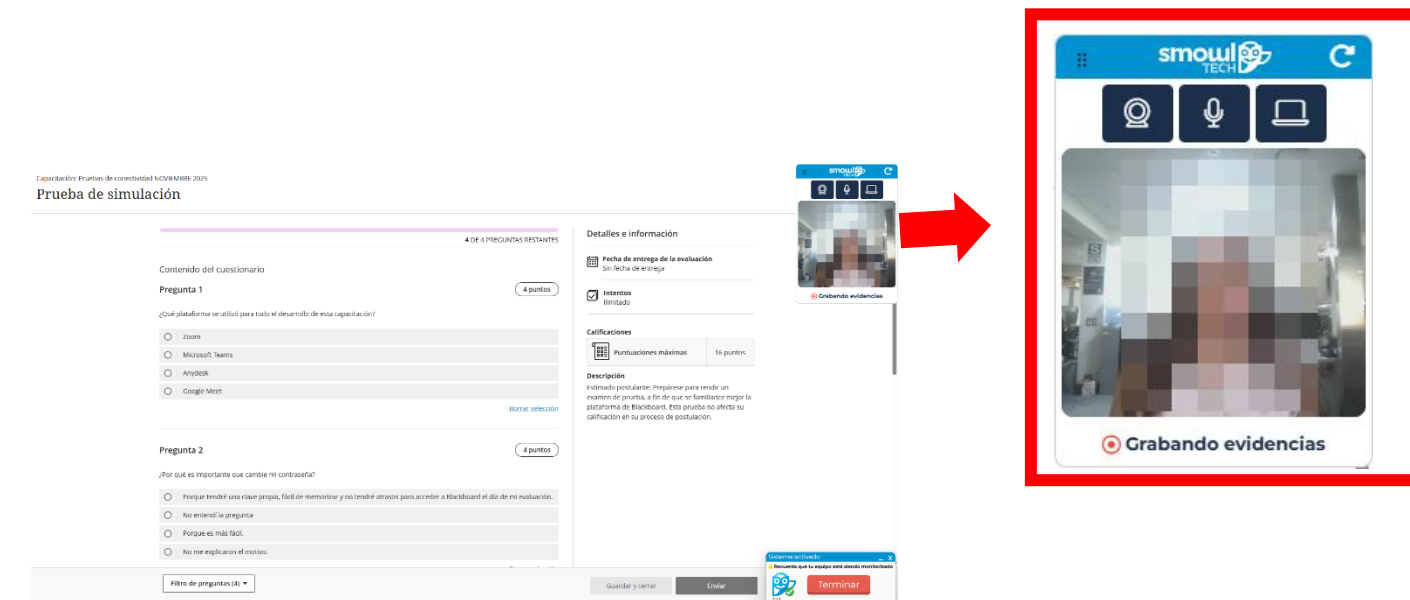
Capacitación: Pruebas de conectividad NOVIEMBRE 2025
Prueba de simulación

4 DE 4 PREGUNTAS RESTANTES

Contenido del cuestionario

Pregunta 1
4 puntos

¿Qué plataforma se utilizó para todo el desarrollo de esta capacitación?

Zoom
Microsoft Teams
Anydesk
Google Meet

Borrar selección

Pregunta 2
4 puntos

¿Por qué es importante que cambie mi contraseña?

Porque tendré una clave propia, fácil de memorizar y no tendré atrasos para acceder a Blackboard el día de mi evaluación.
No entendí la pregunta
Porque es más fácil.
No me explicaron el motivo.

Detalles e información

Fecha de entrega de la evaluación
Sin fecha de entrega

Intentos
Ilimitado

Calificaciones

Puntuaciones máximas
16 puntos

Descripción
Estimado postulante: Prepárese para rendir un examen de prueba, a fin de que se familiarice mejor la plataforma de Blackboard. Esta prueba no afecta su calificación en su proceso de postulación.

smowl TECH
Grabando evidencias

Filtro de preguntas (4)
Guardar y cerrar
Enviar

Sistema activado
Recuerda que tu equipo está siendo monitorizado
Terminar

smowl TECH
Grabando evidencias